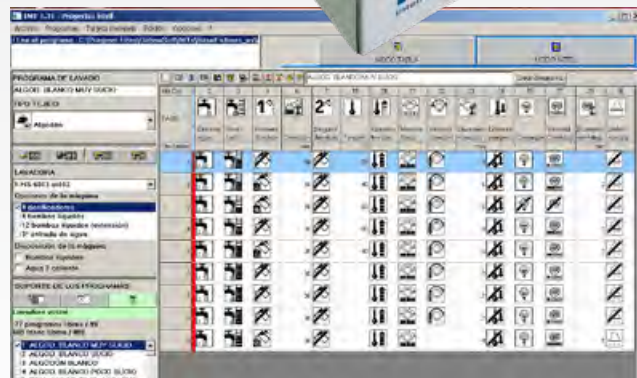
IMF 1.31 - Proyecto Itself
Archivo Programas Tareas Informes Editar Opciones ?

PROGRAMA DE LAVADO
ALGOD. BLANCO MUY SUCIO
TIPO TEJIDO
Algodón

LAVADORA
Dosificación de la máquina
4 dosificadores
4 bombas líquidos
12 bombas líquidos (extensión)
3ª entrada de agua
Disposición de la máquina
Bombas líquidos
Agua 2 caliente

SOPORTE DE LOS PROGRAMAS

Lavadora activa
77 programas libres a 80

1 ALGOD. BLANCO MUY SUCIO
2 ALGOD. BLANCO SUCIO
3 ALGODÓN BLANCO
4 ALGOD. BLANCO POCO SUCIO

ALGOD. BLANCO MUY SUCIO

1°
2°

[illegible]